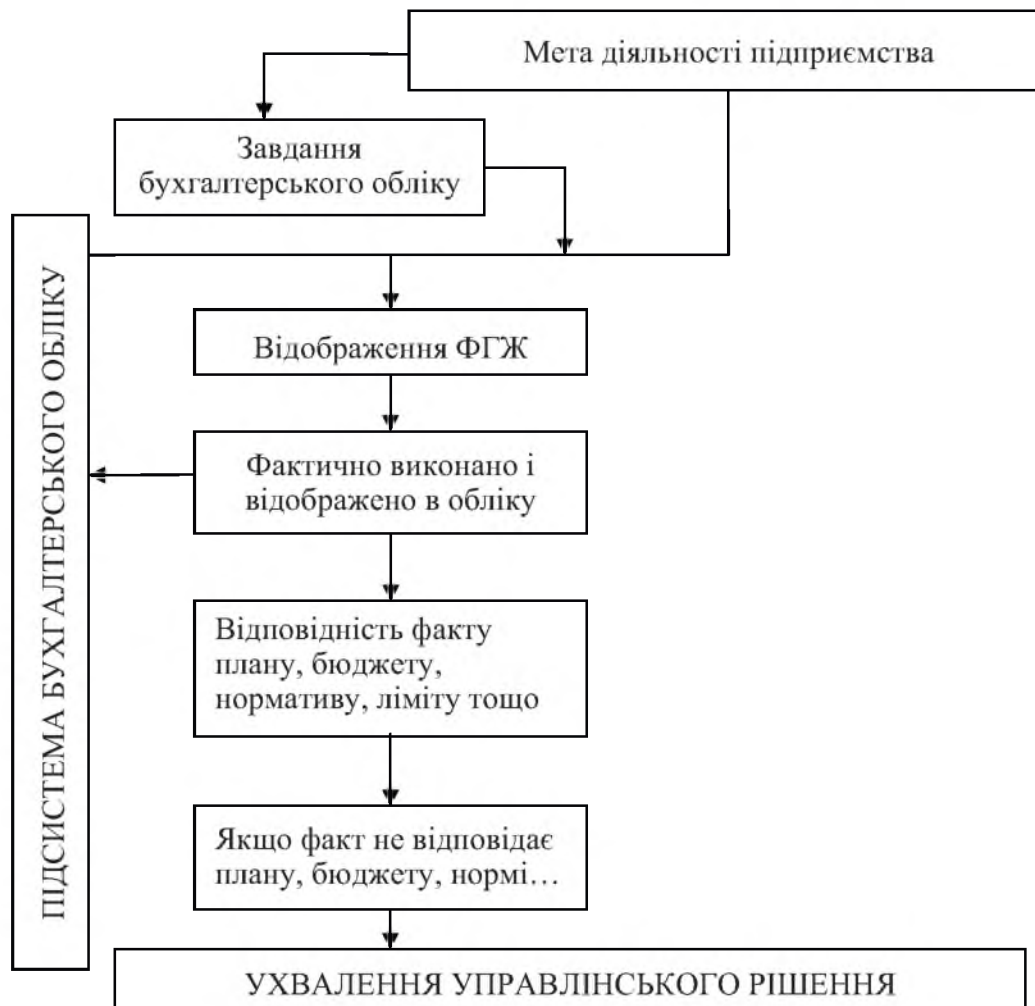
Мета діяльності підприємства

Завдання бухгалтерського обліку

ПІДСИСТЕМА БУХГАЛТЕРСЬКОГО ОБЛІКУ

Відображення ФГЖ

Фактично виконано і відображено в обліку

Відповідність факту плану, бюджету, нормативу, ліміту тощо

Якщо факт не відповідає плану, бюджету, нормі…

УХВАЛЕННЯ УПРАВЛІНСЬКОГО РІШЕННЯ